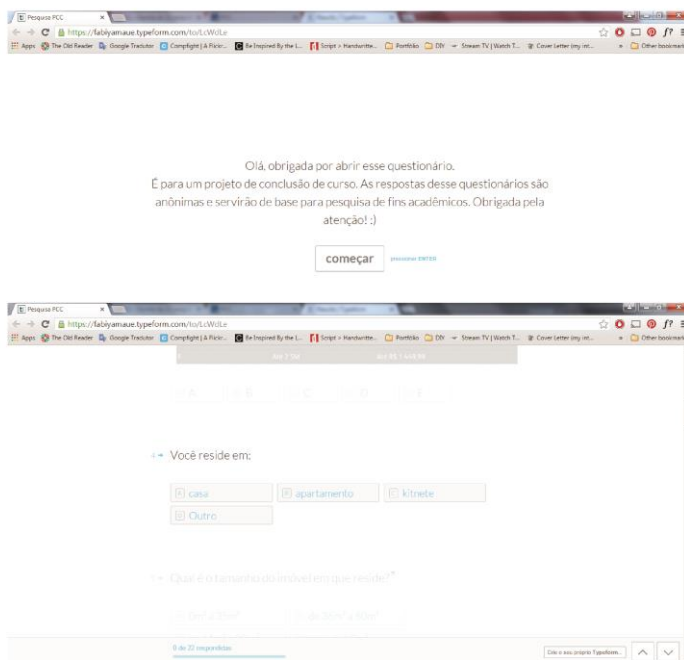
Pesquisa PCC ×

https://fabiyamaue.typeform.com/to/LcWdLe

Apps The Old Reader Google Tradutor Compfight | A Flickr... Be Inspired By the L... Script > Handwritte... Portfólio DIY Stream TV | Watch T... Cover Letter (my int... » Other bookmarks

Olá, obrigada por abrir esse questionário.
É para um projeto de conclusão de curso. As respostas desse questionários são anônimas e servirão de base para pesquisa de fins acadêmicos. Obrigada pela atenção! :)

começar pressione ENTER

Pesquisa PCC ×

https://fabiyamaue.typeform.com/to/LcWdLe

Apps The Old Reader Google Tradutor Compfight | A Flickr... Be Inspired By the L... Script > Handwritte... Portfólio DIY Stream TV | Watch T... Cover Letter (my int... » Other bookmarks

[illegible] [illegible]

A B C D E

4 → Você reside em:

A casa B apartamento C kitnete
D Outro

5 → Qual é o tamanho do imóvel em que reside?*

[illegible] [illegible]

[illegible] de 22 respondidas

Crie o seu próprio Typeform